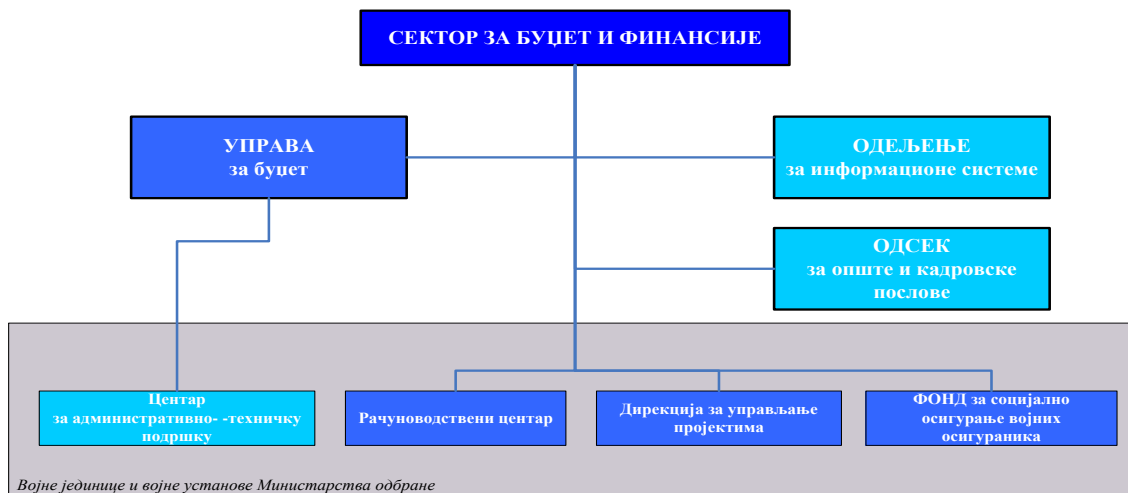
СЕКТОР ЗА БУЏЕТ И ФИНАНСИЈЕ

УПРАВА
за буџет

ОДЕЉЕЊЕ
за информационе системе

ОДСЕК
за опште и кадровске послове

Центар
за административно- -техничку подршку

Рачуноводствени центар

Дирекција за управљање пројектима

ФОНД за социјално осигурање војних осигураника

Војне јединице и војне установе Министарства одбране